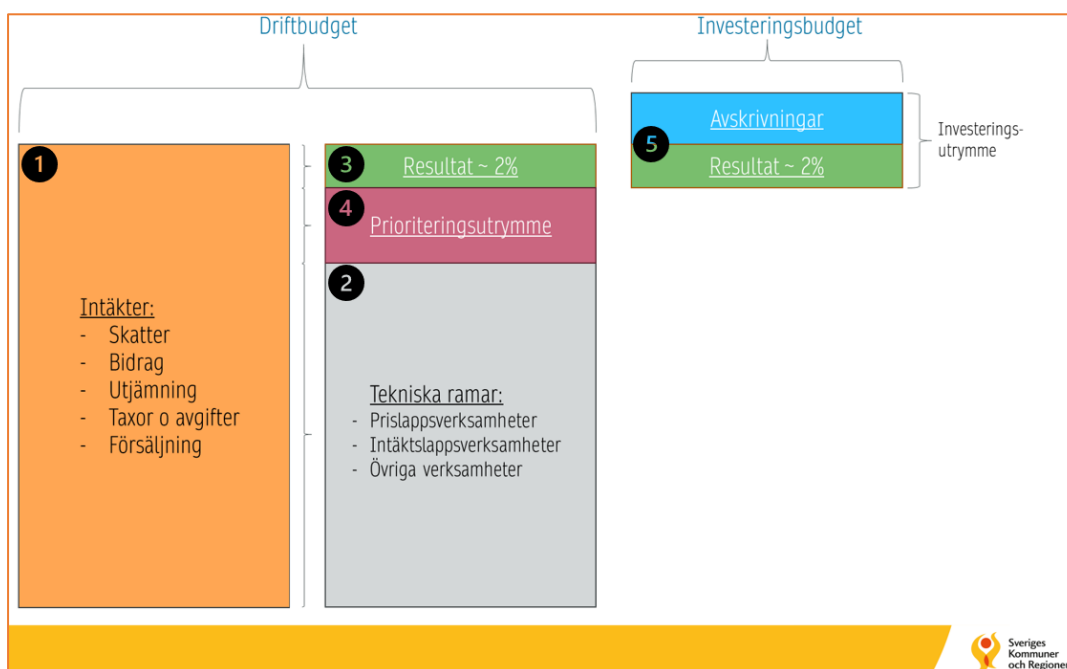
Driftbudget

Investeringsbudget

1

Intäkter:
- Skatter
- Bidrag
- Utjämning
- Taxor o avgifter
- Försäljning

3 Resultat ~ 2%

4 Prioriteringsutrymme

2

Tekniska ramar:
- Prislappsverksamheter
- Intäktslappsverksamheter
- Övriga verksamheter

Avskrivningar

5

Resultat ~ 2%

Investeringsutrymme

Sveriges Kommuner och Regioner